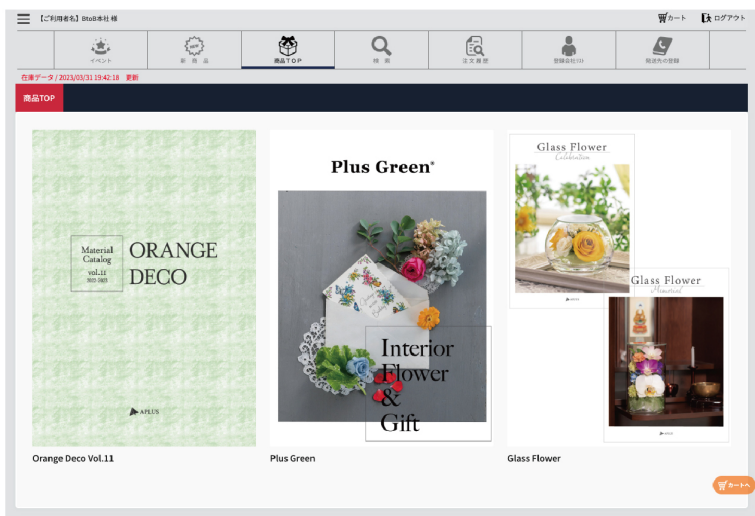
【ご利用者名】BtoB本社 様

カート ログアウト

イベント

新商品

商品TOP

検索

注文履歴

登録会社(D)

発送先の登録

在庫データ / 2023/03/31 19:42:18 更新

商品TOP

Material Catalog vol.11 2022-2023

ORANGE DECO

APLUS

Plus Green®

Interior Flower & Gift

Glass Flower Celebration

Glass Flower Memorial

Orange Deco Vol.11

Plus Green

Glass Flower

カートへ